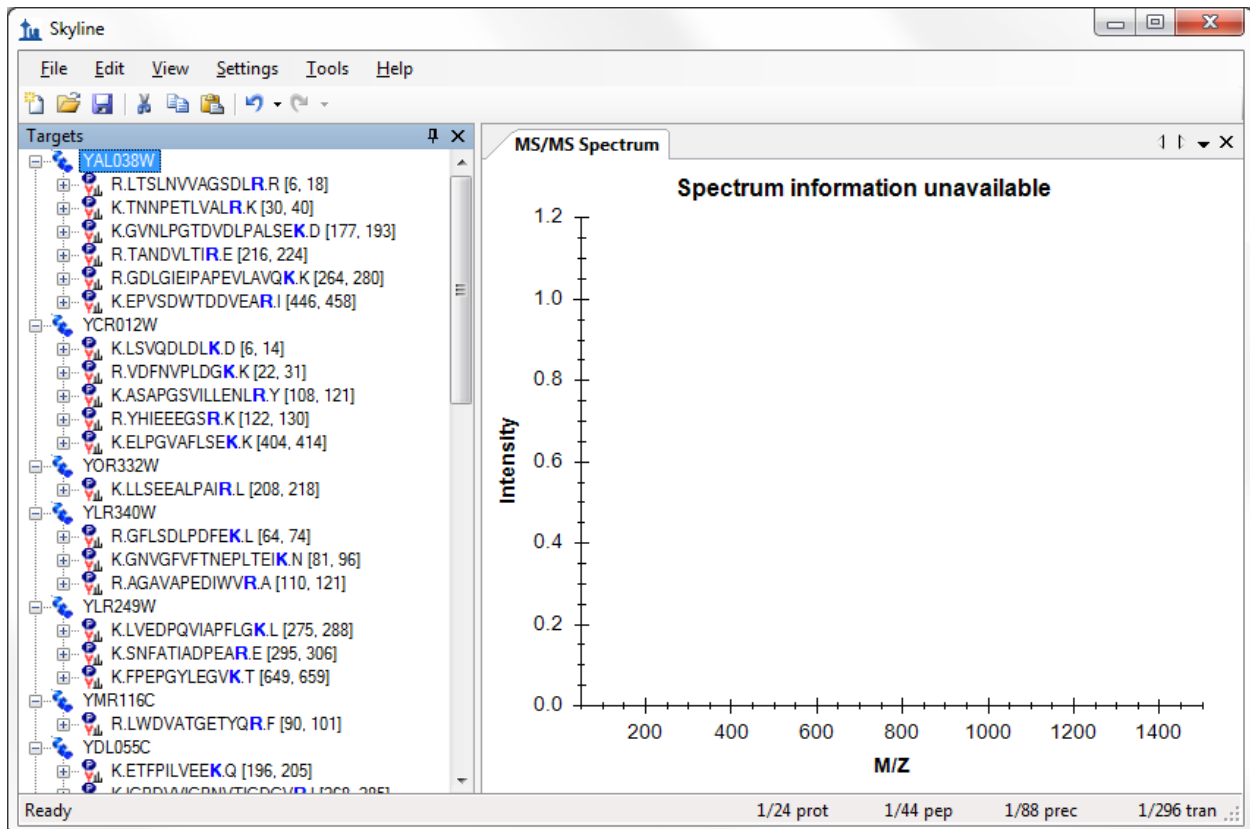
Skyline

File Edit View Settings Tools Help

Targets

YAL038W
R.LTSLNVVAGSDLR.R [6, 18]
K.TNNPETLVALR.K [30, 40]
K.GVNLPGTDVDLPALSEK.D [177, 193]
R.TANDVLTIR.E [216, 224]
R.GDLGIEIPAPEVLAVQK.K [264, 280]
K.EPVSDWTDDVEAR.I [446, 458]
YCR012W
K.LSVQDLDLK.D [6, 14]
R.VDFNVPLDGK.K [22, 31]
K.ASAPGSVILLENLR.Y [108, 121]
R.YHIEEEGSR.K [122, 130]
K.ELPGVAFLSEK.K [404, 414]
YOR332W
K.LLSEEALPAIR.L [208, 218]
YLR340W
R.GFLSDLPDFEK.L [64, 74]
K.GNVGFVFTNEPLTEIK.N [81, 96]
R.AGAVAPEDIWVR.A [110, 121]
YLR249W
K.LVEDPQVIAPFLGK.L [275, 288]
K.SNFATIADPEAR.E [295, 306]
K.FPEPGYLEGVK.T [649, 659]
YMR116C
R.LWDVATGETYQR.F [90, 101]
YDL055C
K.ETFPILVEEK.Q [196, 205]
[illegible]

MS/MS Spectrum

Spectrum information unavailable

Intensity

1.2
1.0
0.8
0.6
0.4
0.2
0.0

200 400 600 800 1000 1200 1400

M/Z

Ready 1/24 prot 1/44 pep 1/88 prec 1/296 tran